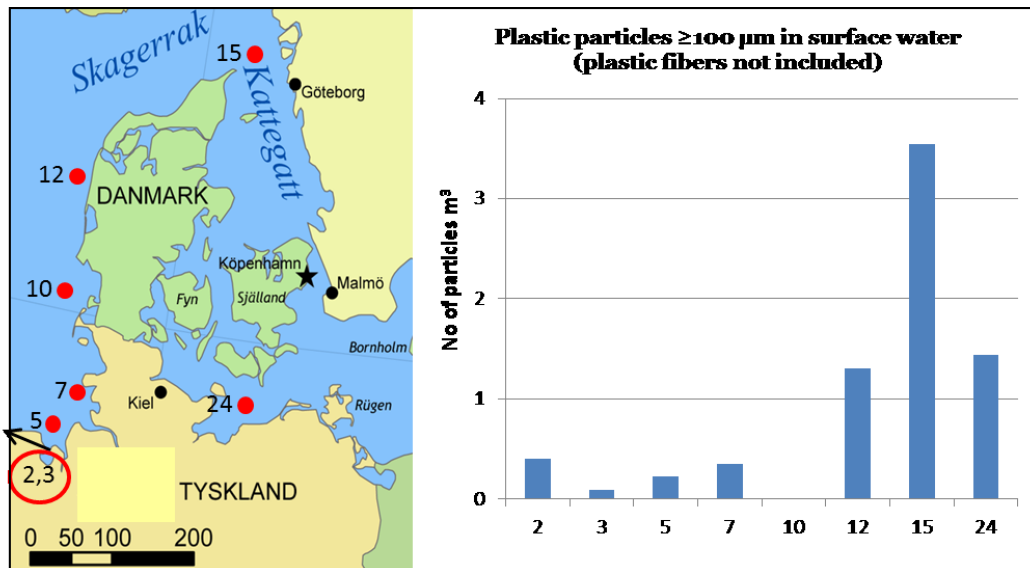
Skagerrak
15
Kattegatt
Göteborg
12
DANMARK
Köpenhamn
Malmö
10
Fyn
Själland
Bornholm
7
Kiel
24
Rügen
5
2,3
TYSKLAND
0 50 100 200

Plastic particles ≥100 µm in surface water (plastic fibers not included)

No of particles m$^3$

4
3
2
1
0

| 2 | 3 | 5 | 7 | 10 | 12 | 15 | 24 |